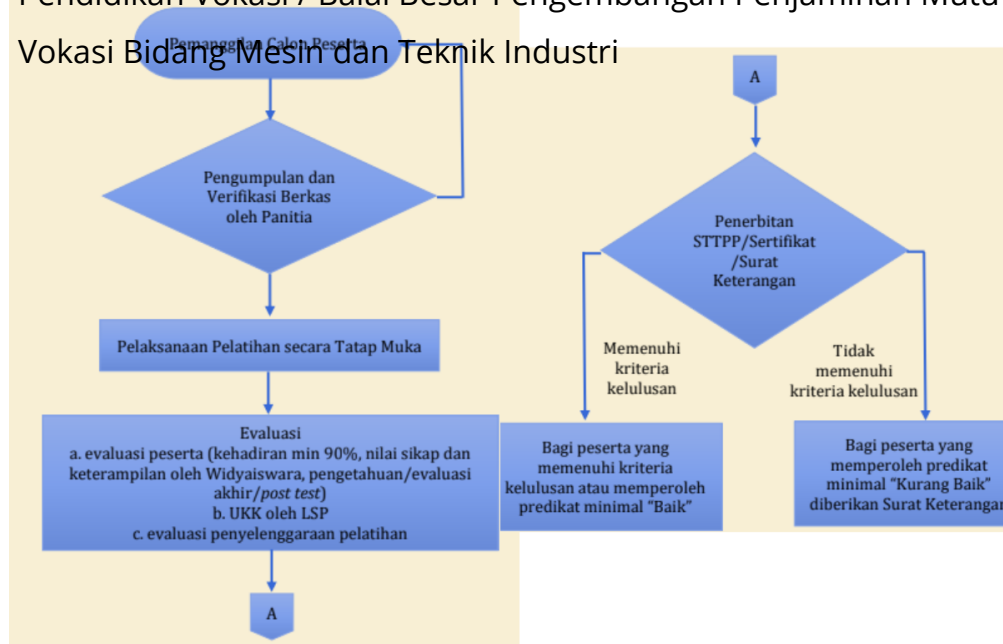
Pendidikan Vokasi / Balai Besar Pengembangan Penjaminan Mutu Vokasi Bidang Mesin dan Teknik Industri

Pemanggilan Calon Peserta

Pengumpulan dan Verifikasi Berkas oleh Panitia

Pelaksanaan Pelatihan secara Tatap Muka

Evaluasi
a. evaluasi peserta (kehadiran min 90%, nilai sikap dan keterampilan oleh Widyaiswara, pengetahuan/evaluasi akhir/*post test*)
b. UKK oleh LSP
c. evaluasi penyelenggaraan pelatihan

A

A

Penerbitan STTPP/Sertifikat /Surat Keterangan

Memenuhi kriteria kelulusan

Tidak memenuhi kriteria kelulusan

Bagi peserta yang memenuhi kriteria kelulusan atau memperoleh predikat minimal "Baik"

Bagi peserta yang memperoleh predikat minimal "Kurang Baik" diberikan Surat Keterangan